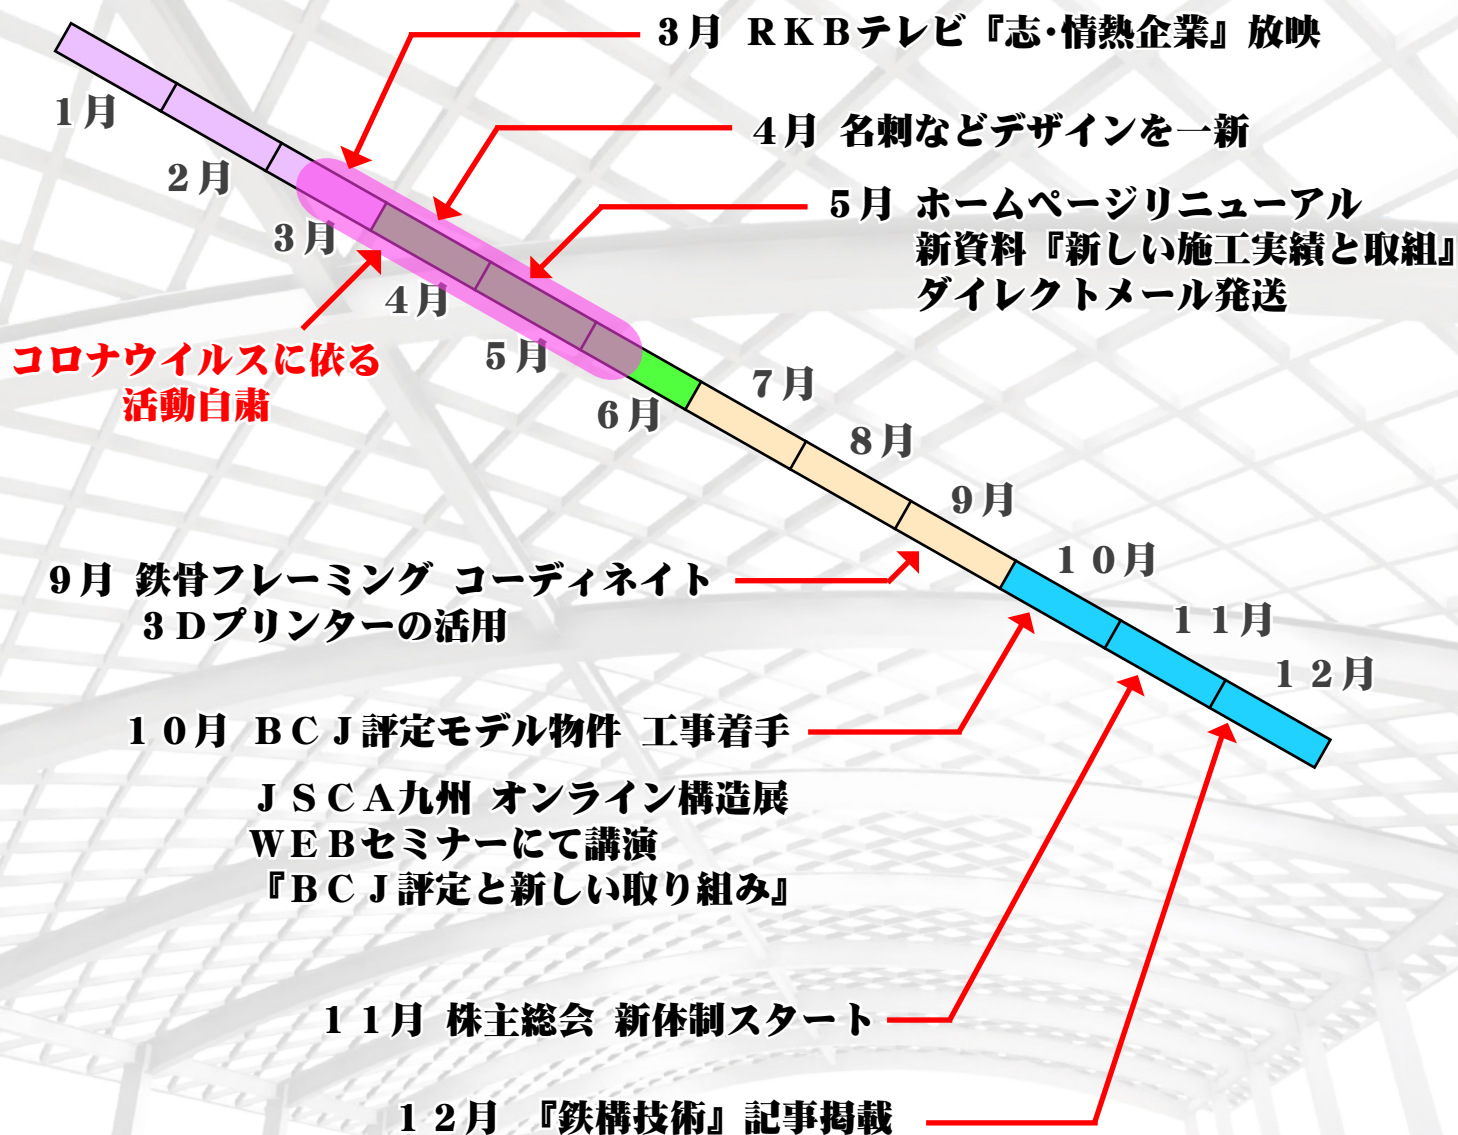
３月　ＲＫＢテレビ『志･情熱企業』放映

１月

４月　名刺などデザインを一新

２月

５月　ホームページリニューアル
新資料『新しい施工実績と取組』
ダイレクトメール発送

３月

４月

コロナウイルスに依る
活動自粛

５月

６月

７月

８月

９月

９月　鉄骨フレーミング　コーディネイト
３Ｄプリンターの活用

１０月

１１月

１２月

１０月　ＢＣＪ評定モデル物件　工事着手

ＪＳＣＡ九州　オンライン構造展
ＷＥＢセミナーにて講演
『ＢＣＪ評定と新しい取り組み』

１１月　株主総会　新体制スタート

１２月　『鉄構技術』記事掲載